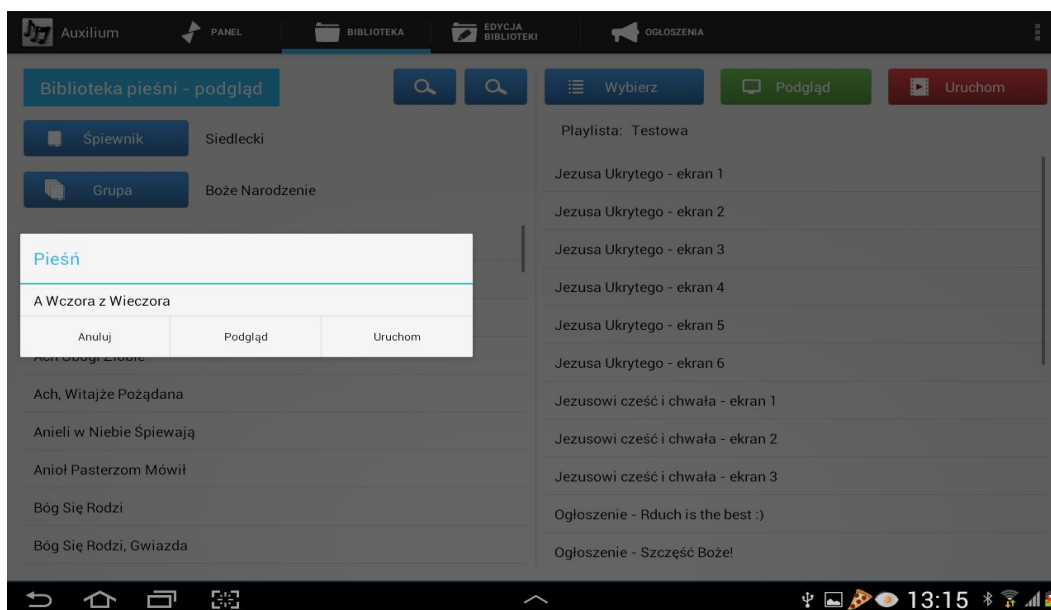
Auxilium PANEL BIBLIOTEKA EDYCJA BIBLIOTEKI OGŁOSZENIA

Biblioteka pieśni - podgląd

Śpiewnik Siedlecki

Grupa Boże Narodzenie

Pieśń

A Wczora z Wieczora

Anuluj Podgląd Uruchom

Ach Ubogi Żłobie

Ach, Witajże Pożądana

Anieli w Niebie Śpiewają

Anioł Pasterzom Mówił

Bóg Się Rodzi

Bóg Się Rodzi, Gwiazda

Wybierz Podgląd Uruchom

Playlista: Testowa

Jezusa Ukrytego - ekran 1

Jezusa Ukrytego - ekran 2

Jezusa Ukrytego - ekran 3

Jezusa Ukrytego - ekran 4

Jezusa Ukrytego - ekran 5

Jezusa Ukrytego - ekran 6

Jezusowi cześć i chwała - ekran 1

Jezusowi cześć i chwała - ekran 2

Jezusowi cześć i chwała - ekran 3

Ogłoszenie - Rduch is the best :)

Ogłoszenie - Szczęść Boże!

13:15